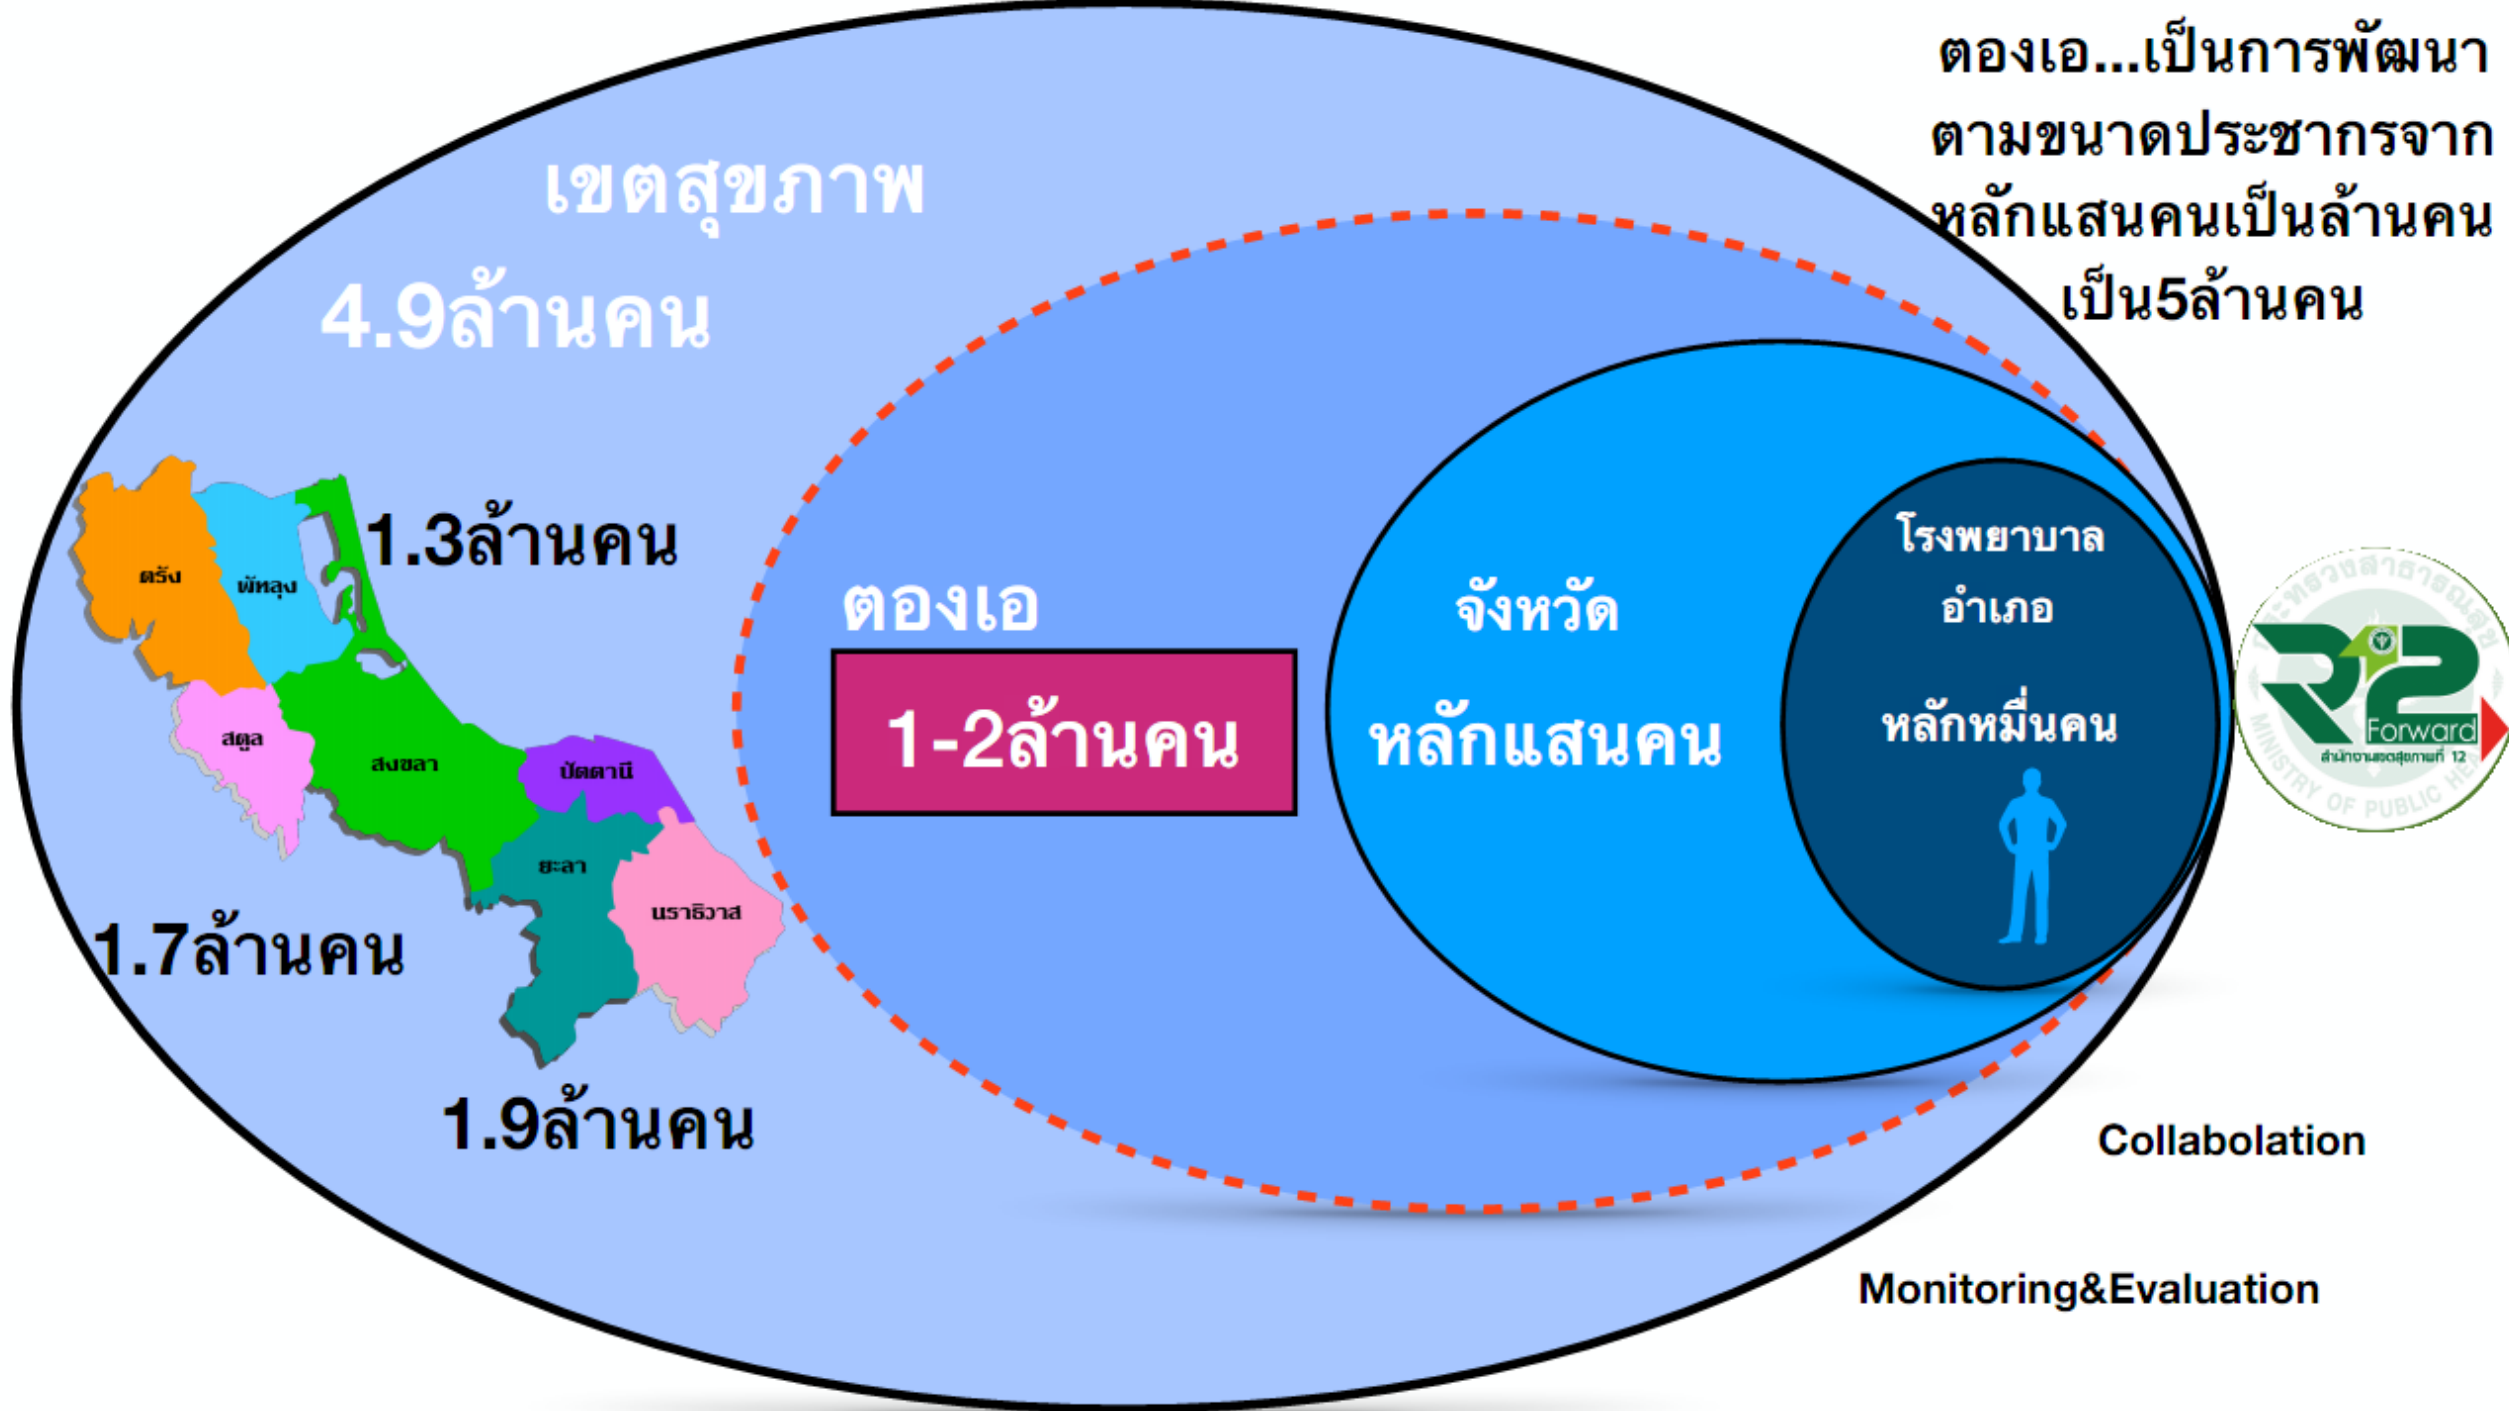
ตองเอ...เป็นการพัฒนา ตามขนาดประชากรจาก หลักแสนคนเป็นล้านคน เป็น5ล้านคน

เขตสุขภาพ
4.9ล้านคน

ตรัง
พัทลุง
1.3ล้านคน
สตูล
สงขลา
ปัตตานี
ยะลา
นราธิวาส
1.7ล้านคน
1.9ล้านคน

ตองเอ
1-2ล้านคน

จังหวัด
หลักแสนคน

โรงพยาบาล
อำเภอ
หลักหมื่นคน

R12 Forward
สำนักงานเขตสุขภาพที่ 12
MINISTRY OF PUBLIC HE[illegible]

Collabolation

Monitoring&Evaluation